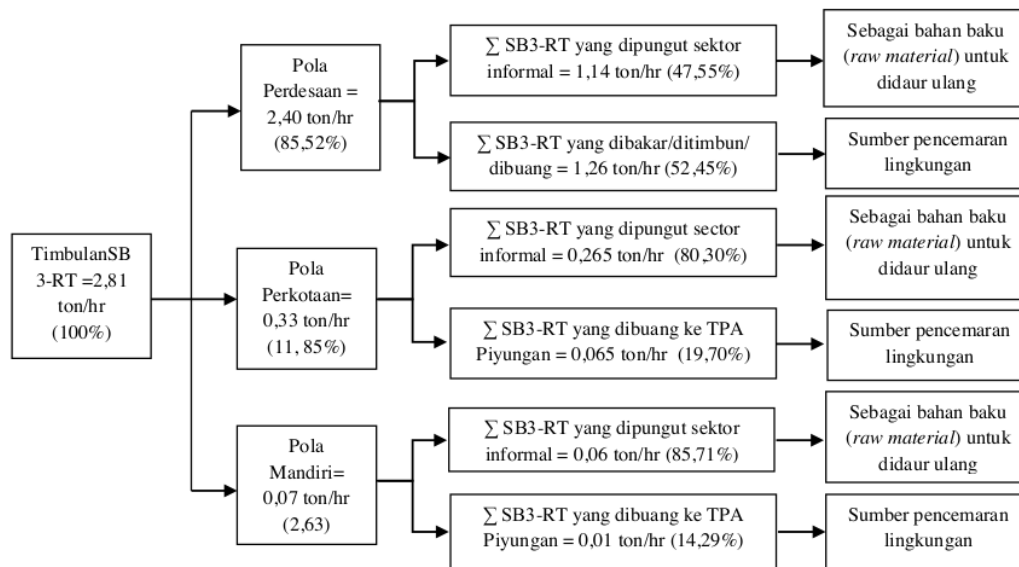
TimbulanSB 3-RT =2,81 ton/hr (100%)

Pola Perdesaan = 2,40 ton/hr (85,52%)

$\sum$ SB3-RT yang dipungut sektor informal = 1,14 ton/hr (47,55%)

Sebagai bahan baku (raw material) untuk didaur ulang

$\sum$ SB3-RT yang dibakar/ditimbun/ dibuang = 1,26 ton/hr (52,45%)

Sumber pencemaran lingkungan

Pola Perkotaan= 0,33 ton/hr (11, 85%)

$\sum$ SB3-RT yang dipungut sector informal = 0,265 ton/hr (80,30%)

Sebagai bahan baku (raw material) untuk didaur ulang

$\sum$ SB3-RT yang dibuang ke TPA Piyungan = 0,065 ton/hr (19,70%)

Sumber pencemaran lingkungan

Pola Mandiri= 0,07 ton/hr (2,63)

$\sum$ SB3-RT yang dipungut sektor informal = 0,06 ton/hr (85,71%)

Sebagai bahan baku (raw material) untuk didaur ulang

$\sum$ SB3-RT yang dibuang ke TPA Piyungan = 0,01 ton/hr (14,29%)

Sumber pencemaran lingkungan